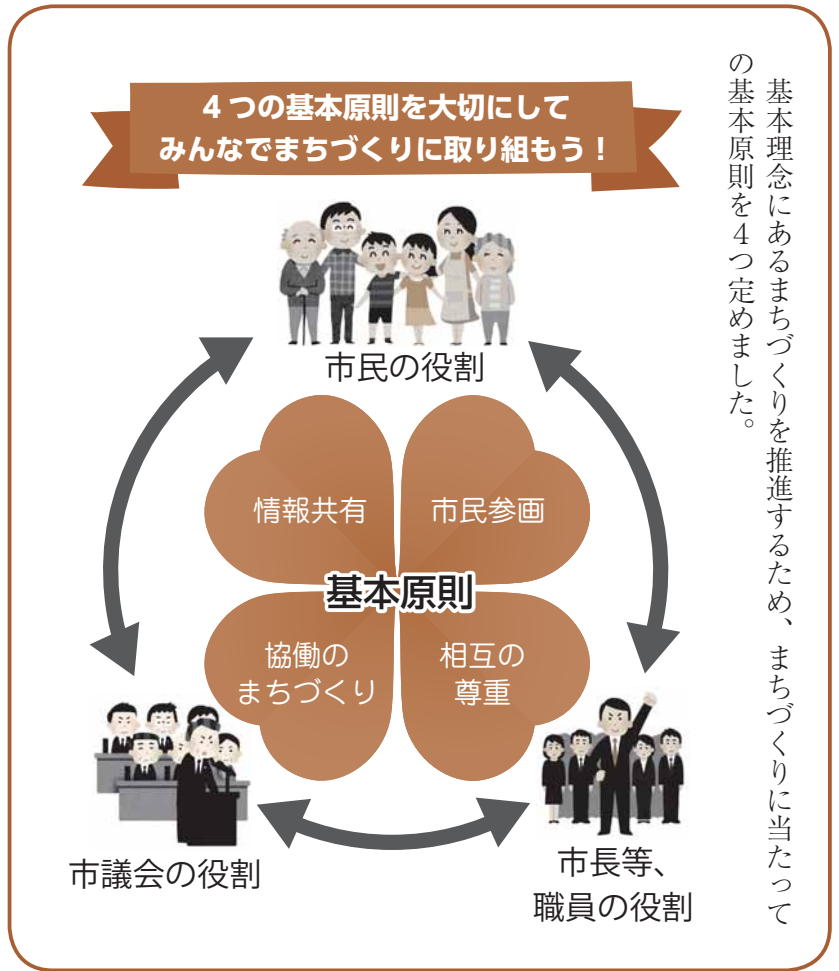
基本理念にあるまちづくりを推進するため、まちづくりに当たっての基本原則を４つ定めました。

４つの基本原則を大切にして
みんなでまちづくりに取り組もう！

市民の役割

情報共有

市民参画

基本原則

協働のまちづくり

相互の尊重

市議会の役割

市長等、職員の役割